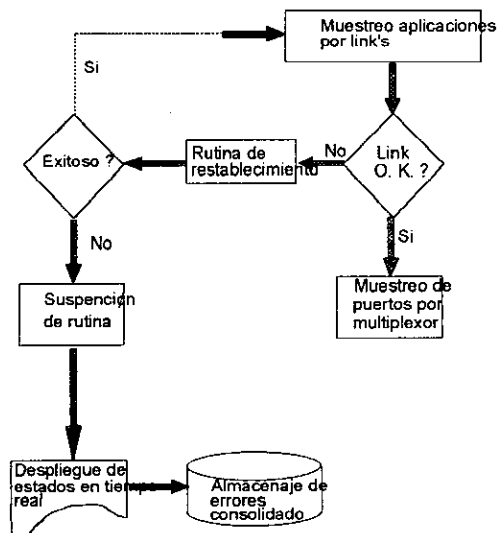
Muestreo aplicaciones por link's

Si

Link O. K. ?

No

Rutina de restablecimiento

Exitoso ?

No

Si

Muestreo de puertos por multiplexor

Suspención de rutina

Despliegue de estados en tiempo real

Almacenaje de errores consolidado